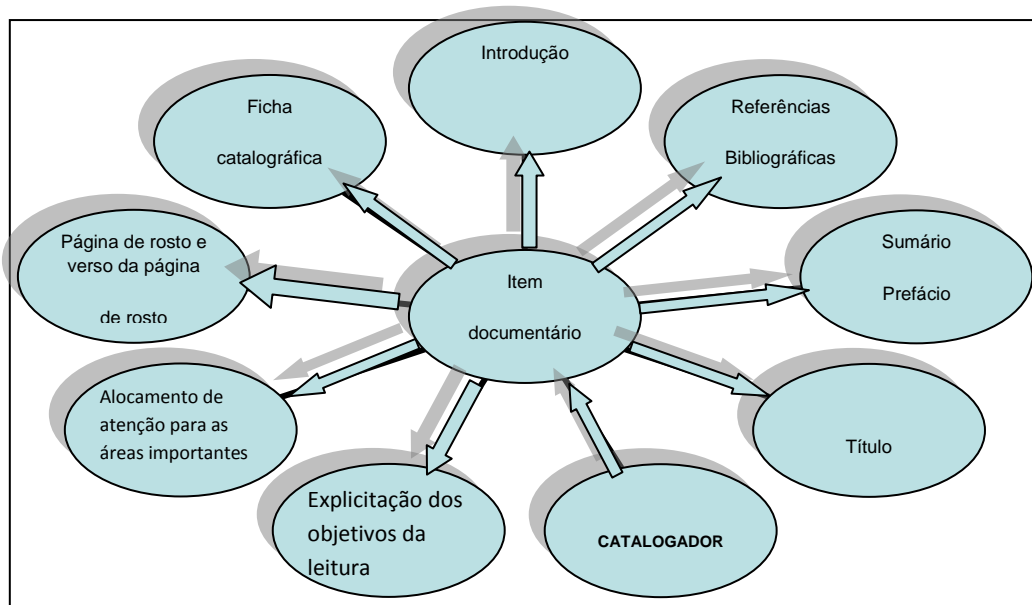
Introdução

Ficha catalográfica

Referências Bibliográficas

Página de rosto e verso da página de rosto

Item documentário

Sumário Prefácio

Alocamento de atenção para as áreas importantes

Título

Explicitação dos objetivos da leitura

CATALOGADOR